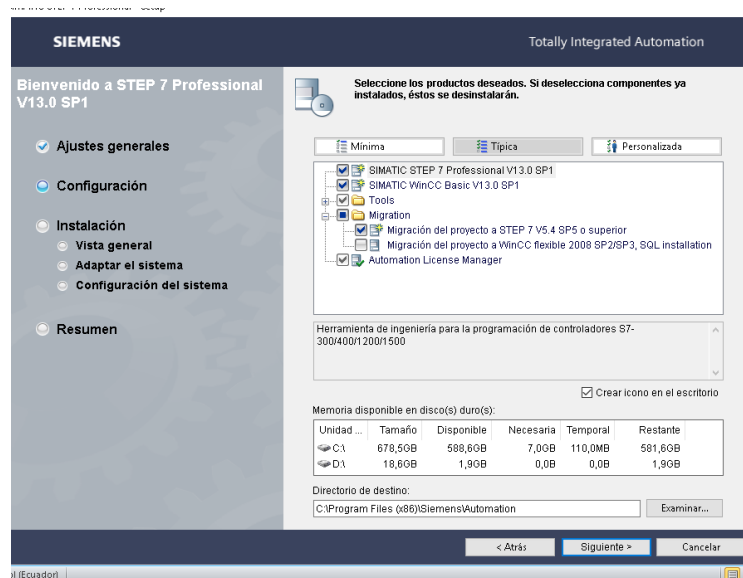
SIEMENS

Totally Integrated Automation

Bienvenido a STEP 7 Professional V13.0 SP1

Ajustes generales

Configuración

Instalación

Vista general

Adaptar el sistema

Configuración del sistema

Resumen

Seleccione los productos deseados. Si deselecciona componentes ya instalados, éstos se desinstalarán.

Mínima

Típica

Personalizada

SIMATIC STEP 7 Professional V13.0 SP1
SIMATIC WinCC Basic V13.0 SP1
Tools
Migration
Migración del proyecto a STEP 7 V5.4 SP5 o superior
Migración del proyecto a WinCC flexible 2008 SP2/SP3, SQL installation
Automation License Manager

Herramienta de ingeniería para la programación de controladores S7-300/400/1200/1500

Crear icono en el escritorio

Memoria disponible en disco(s) duro(s):

| Unidad ... | Tamaño | Disponible | Necesaria | Temporal | Restante |
|---|---|---|---|---|---|
| C:\ | 678,5GB | 588,6GB | 7,0GB | 110,0MB | 581,6GB |
| D:\ | 18,6GB | 1,9GB | 0,0B | 0,0B | 1,9GB |

Directorio de destino:

C:\Program Files (x86)\Siemens\Automation

Examinar...

< Atrás

Siguiente >

Cancelar

l (Ecuador)